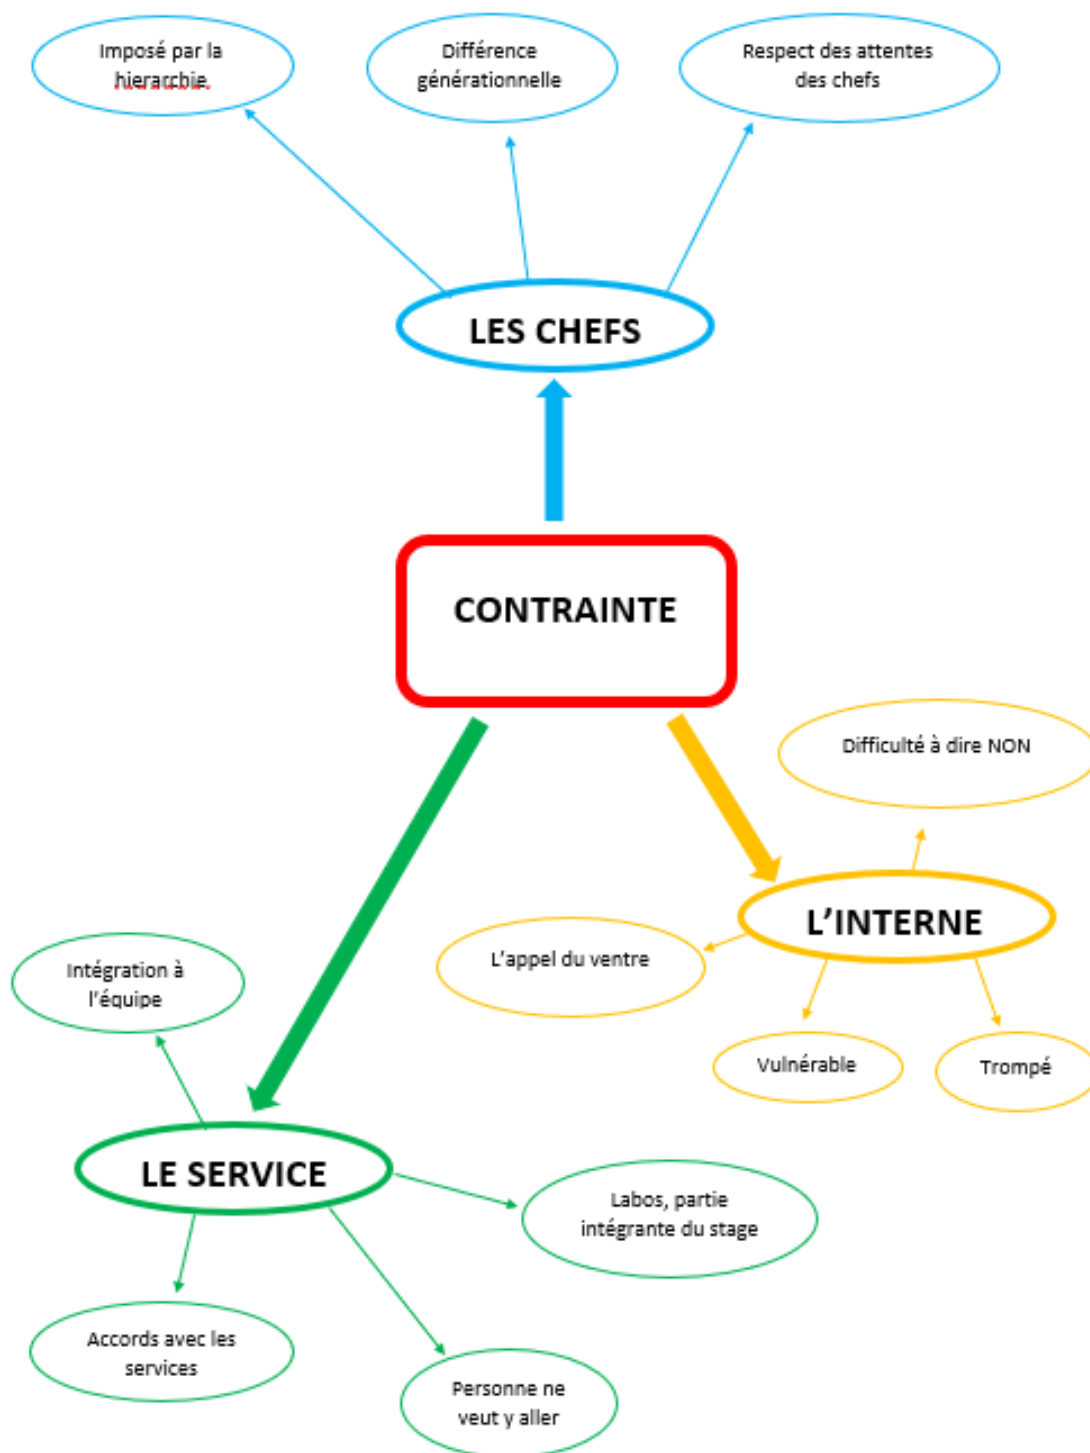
Imposé par la hierarchie.

Différence générationnelle

Respect des attentes des chefs

LES CHEFS

CONTRAINTE

Difficulté à dire NON

L'INTERNE

L'appel du ventre

Vulnérable

Trompé

Intégration à l'équipe

LE SERVICE

Labos, partie intégrante du stage

Accords avec les services

Personne ne veut y aller